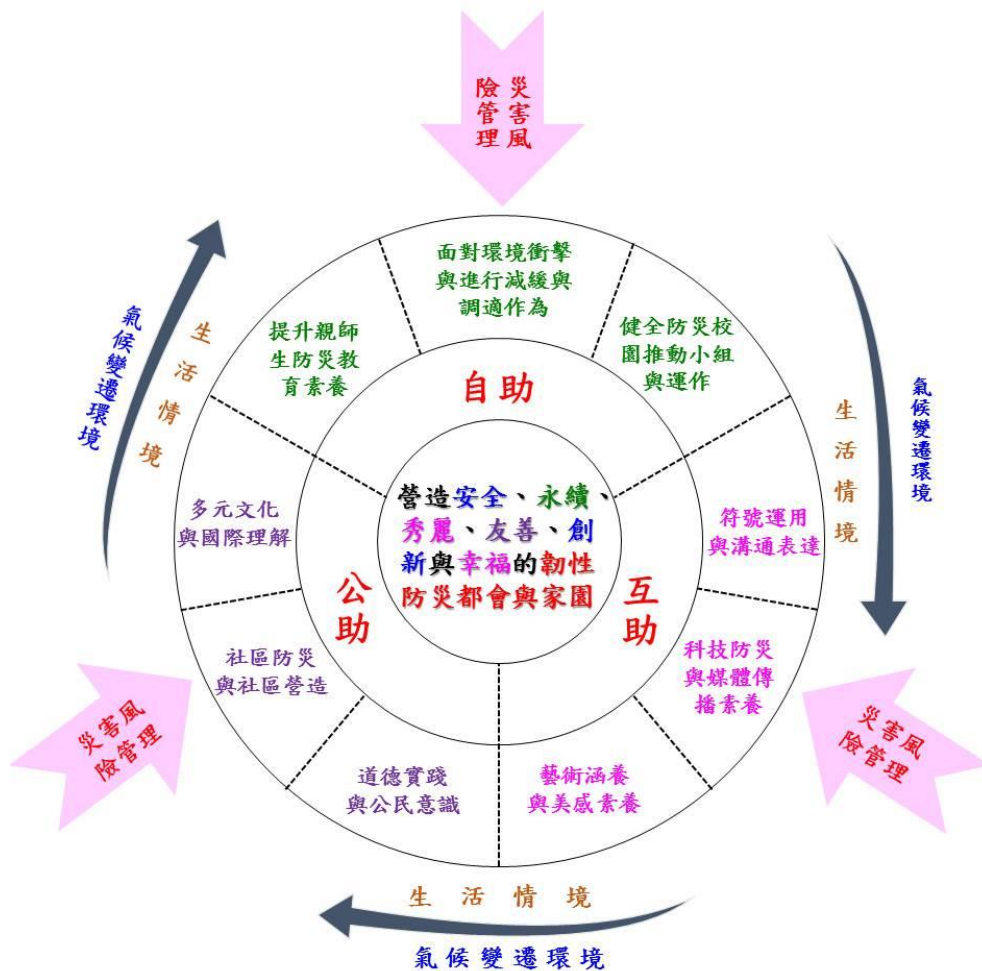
災害風險管理

面對環境衝擊與進行減緩與調適作為

健全防災校園推動小組與運作

提升親師生防災教育素養

氣候變遷環境

生活情境

自助

營造安全、永續、秀麗、友善、創新與幸福的韌性防災都會與家園

多元文化與國際理解

符號運用與溝通表達

生活情境

氣候變遷環境

公助

互助

社區防災與社區營造

科技防災與媒體傳播素養

災害風險管理

災害風險管理

道德實踐與公民意識

藝術涵養與美感素養

生活情境

氣候變遷環境